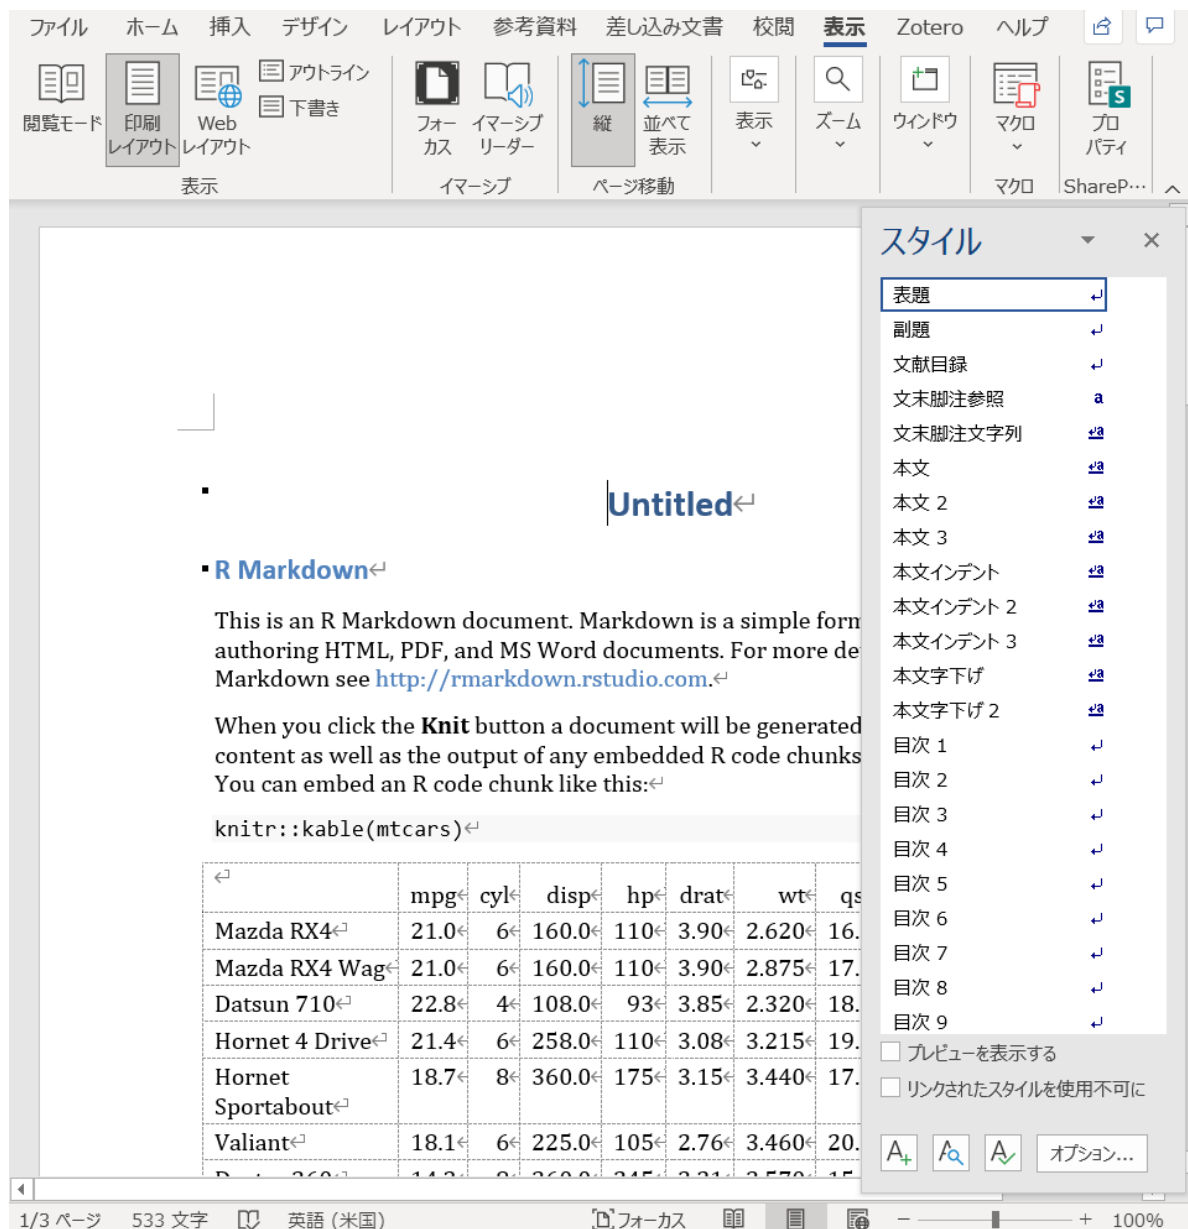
ファイル ホーム 挿入 デザイン レイアウト 参考資料 差し込み文書 校閲 表示 Zotero ヘルプ

閲覧モード 印刷レイアウト Web レイアウト アウトライン 下書き
表示
フォーカス イマーシブ リーダー
イマーシブ
縦 並べて表示
ページ移動
表示 ズーム ウィンドウ マクロ
マクロ
プロパティ
ShareP…

Untitled

R Markdown

This is an R Markdown document. Markdown is a simple form authoring HTML, PDF, and MS Word documents. For more de Markdown see http://rmarkdown.rstudio.com.

When you click the **Knit** button a document will be generated content as well as the output of any embedded R code chunks You can embed an R code chunk like this:

knitr::kable(mtcars)

| | mpg | cyl | disp | hp | drat | wt | qs |
|---|---|---|---|---|---|---|---|
| Mazda RX4 | 21.0 | 6 | 160.0 | 110 | 3.90 | 2.620 | 16. |
| Mazda RX4 Wag | 21.0 | 6 | 160.0 | 110 | 3.90 | 2.875 | 17. |
| Datsun 710 | 22.8 | 4 | 108.0 | 93 | 3.85 | 2.320 | 18. |
| Hornet 4 Drive | 21.4 | 6 | 258.0 | 110 | 3.08 | 3.215 | 19. |
| Hornet Sportabout | 18.7 | 8 | 360.0 | 175 | 3.15 | 3.440 | 17. |
| Valiant | 18.1 | 6 | 225.0 | 105 | 2.76 | 3.460 | 20. |
| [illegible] | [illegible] | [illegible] | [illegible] | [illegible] | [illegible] | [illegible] | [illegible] |

スタイル
表題
副題
文献目録
文末脚注参照
文末脚注文字列
本文
本文 2
本文 3
本文インデント
本文インデント 2
本文インデント 3
本文字下げ
本文字下げ 2
目次 1
目次 2
目次 3
目次 4
目次 5
目次 6
目次 7
目次 8
目次 9
プレビューを表示する
リンクされたスタイルを使用不可に
オプション...

1/3 ページ 533 文字 英語 (米国) フォーカス 100%